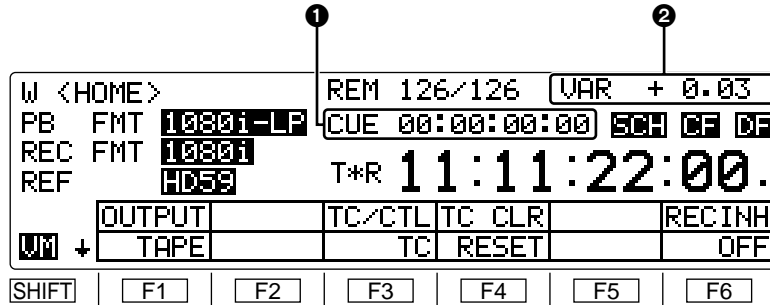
❶ ❷

W <HOME> REM 126/126 VAR + 0.03
PB FMT 1080i-LP CUE 00:00:00:00 SCH CF DF
REC FMT 1080i
REF HD59 T*R 11:11:22:00.

| | OUTPUT | | TC/CTL | TC CLR | | RECINH |
|---|---|---|---|---|---|---|
| VM ↓ | TAPE | | TC | RESET | | OFF |
| SHIFT | F1 | F2 | F3 | F4 | F5 | F6 |